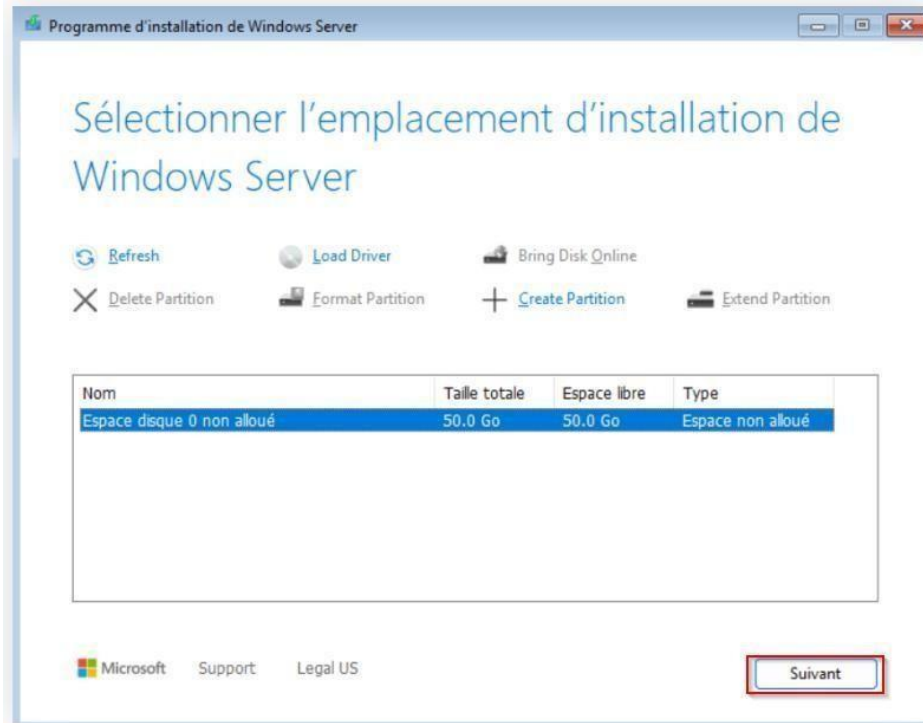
Programme d'installation de Windows Server

Sélectionner l'emplacement d'installation de Windows Server

Refresh
Load Driver
Bring Disk Online
Delete Partition
Format Partition
Create Partition
Extend Partition

| Nom | Taille totale | Espace libre | Type |
|---|---|---|---|
| Espace disque 0 non alloué | 50.0 Go | 50.0 Go | Espace non alloué |

Microsoft Support Legal US

Suivant